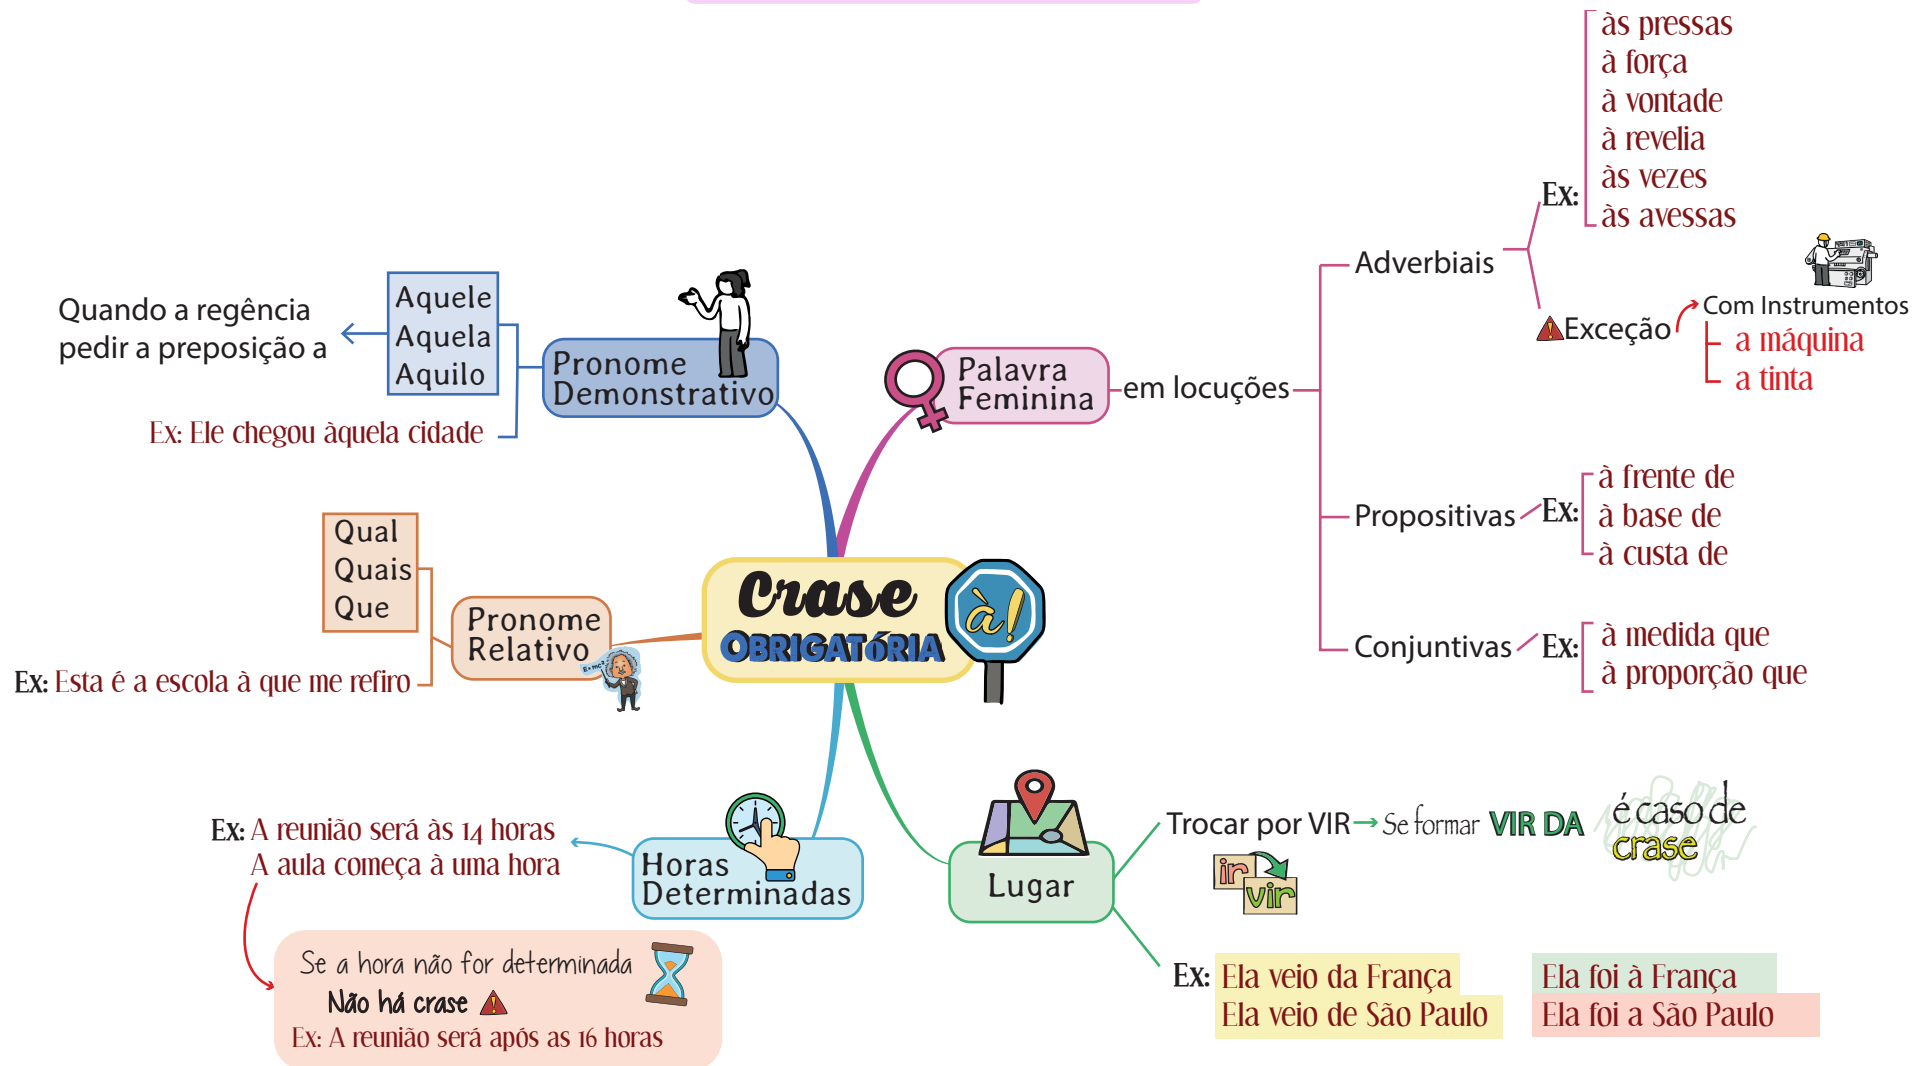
Crase
OBRIGATÓRIA
à!

Pronome Demonstrativo
Aquele
Aquela
Aquilo
Quando a regência pedir a preposição a
Ex: Ele chegou àquela cidade

Pronome Relativo
Qual
Quais
Que
Ex: Esta é a escola à que me refiro

Horas Determinadas
Ex: A reunião será às 14 horas
A aula começa à uma hora
Se a hora não for determinada
Não há crase
Ex: A reunião será após as 16 horas

Palavra Feminina
em locuções
Adverbiais
Ex:
às pressas
à força
à vontade
à revelia
às vezes
às avessas
Exceção
Com Instrumentos
a máquina
a tinta
Propositivas
Ex:
à frente de
à base de
à custa de
Conjuntivas
Ex:
à medida que
à proporção que

Lugar
Trocar por VIR → Se formar VIR DA é caso de crase
ir
vir
Ex: Ela veio da França
Ela veio de São Paulo
Ela foi à França
Ela foi a São Paulo